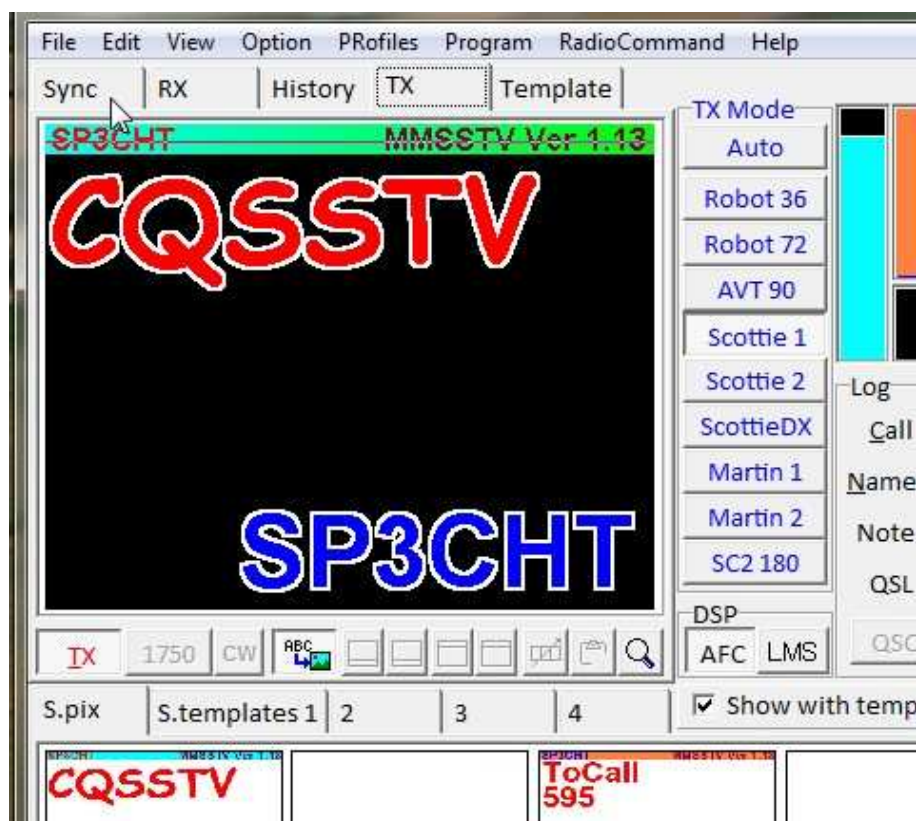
File Edit View Option PRofiles Program RadioCommand Help

Sync RX History TX Template

SP3CHT MMSSTV Ver 1.13

CQSSTV

SP3CHT

TX Mode
Auto
Robot 36
Robot 72
AVT 90
Scottie 1
Scottie 2
ScottieDX
Martin 1
Martin 2
SC2 180

Log
Call
Name
Note
QSL

TX 1750 CW ABC

DSP
AFC LMS

QSC

S.pix S.templates 1 2 3 4

☑ Show with temp

SP3CHT MMSSTV Ver 1.13
CQSSTV

SP3CHT MMSSTV Ver 1.13
ToCall
595